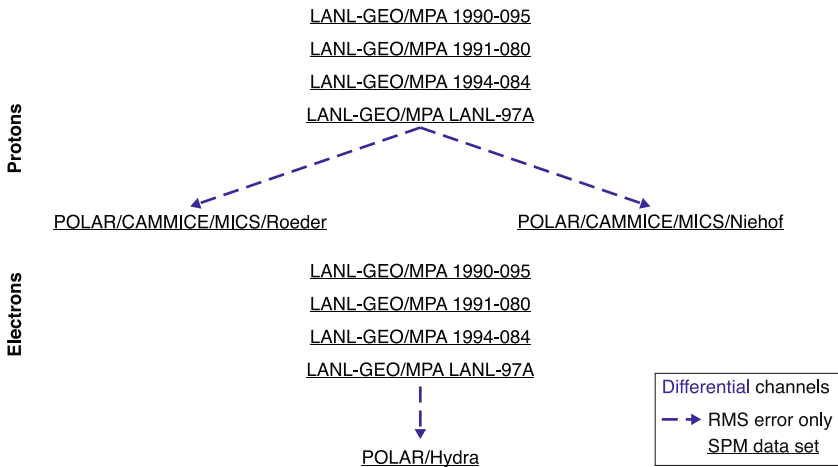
Protons

LANL-GEO/MPA 1990-095

LANL-GEO/MPA 1991-080

LANL-GEO/MPA 1994-084

LANL-GEO/MPA LANL-97A

POLAR/CAMMICE/MICS/Roeder

POLAR/CAMMICE/MICS/Niehof

Electrons

LANL-GEO/MPA 1990-095

LANL-GEO/MPA 1991-080

LANL-GEO/MPA 1994-084

LANL-GEO/MPA LANL-97A

POLAR/Hydra

Differential channels

RMS error only

SPM data set